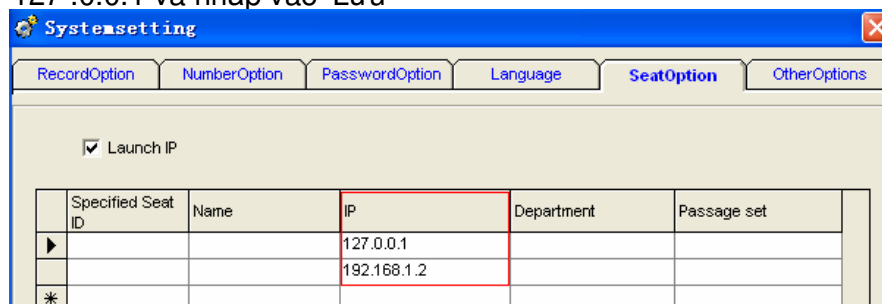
127.0.0.1 và nhấp vào "Lưu"

Systemsetting

RecordOption | NumberOption | PasswordOption | Language | SeatOption | OtherOptions

Launch IP

| | Specified Seat ID | Name | IP | Department | Passage set |
|---|---|---|---|---|---|
| ▶ | | | 127.0.0.1 | | |
| | | | 192.168.1.2 | | |
| ✱ | | | | | |